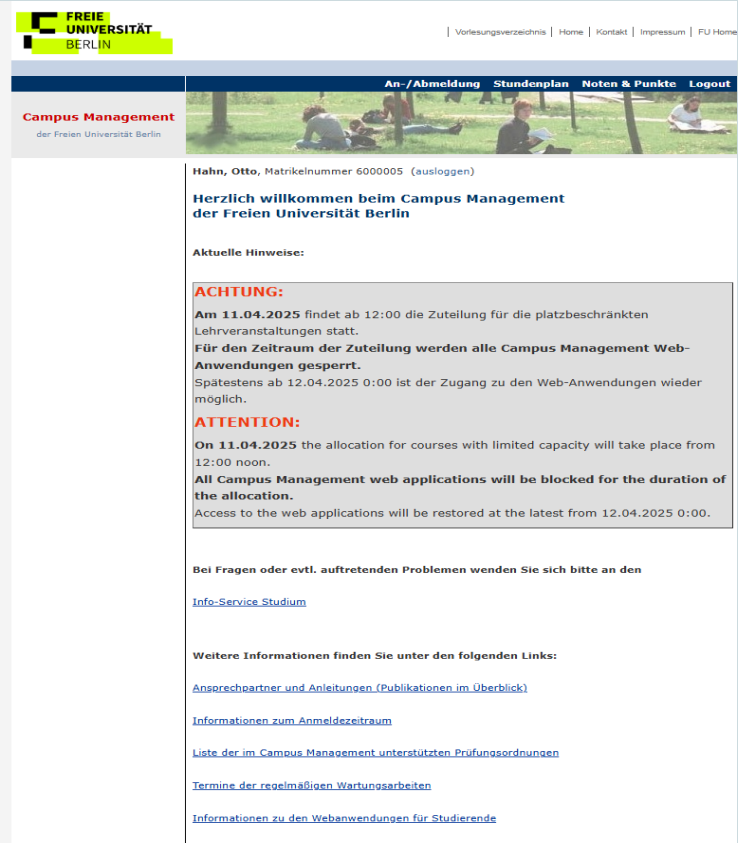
FREIE UNIVERSITÄT BERLIN

| Vorlesungsverzeichnis | Home | Kontakt | Impressum | FU Home

An-/Abmeldung Stundenplan Noten & Punkte Logout

Campus Management
der Freien Universität Berlin

Hahn, Otto, Matrikelnummer 6000005 (ausloggen)

Herzlich willkommen beim Campus Management der Freien Universität Berlin

Aktuelle Hinweise:

ACHTUNG:
Am 11.04.2025 findet ab 12:00 die Zuteilung für die platzbeschränkten Lehrveranstaltungen statt.
Für den Zeitraum der Zuteilung werden alle Campus Management Web-Anwendungen gesperrt.
Spätestens ab 12.04.2025 0:00 ist der Zugang zu den Web-Anwendungen wieder möglich.

ATTENTION:
On 11.04.2025 the allocation for courses with limited capacity will take place from 12:00 noon.
All Campus Management web applications will be blocked for the duration of the allocation.
Access to the web applications will be restored at the latest from 12.04.2025 0:00.

Bei Fragen oder evtl. auftretenden Problemen wenden Sie sich bitte an den

Info-Service Studium

Weitere Informationen finden Sie unter den folgenden Links:

Ansprechpartner und Anleitungen (Publikationen im Überblick)

Informationen zum Anmeldezeitraum

Liste der im Campus Management unterstützten Prüfungsordnungen

Termine der regelmäßigen Wartungsarbeiten

Informationen zu den Webanwendungen für Studierende